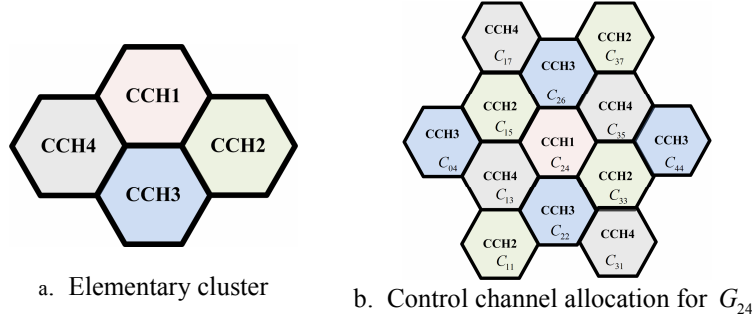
CCH1

CCH4

CCH2

CCH3

a. Elementary cluster

CCH4 $C_{17}$

CCH2 $C_{37}$

CCH3 $C_{26}$

CCH2 $C_{15}$

CCH4 $C_{35}$

CCH3 $C_{04}$

CCH1 $C_{24}$

CCH3 $C_{44}$

CCH4 $C_{13}$

CCH2 $C_{33}$

CCH3 $C_{22}$

CCH2 $C_{11}$

CCH4 $C_{31}$

b. Control channel allocation for $G_{24}$